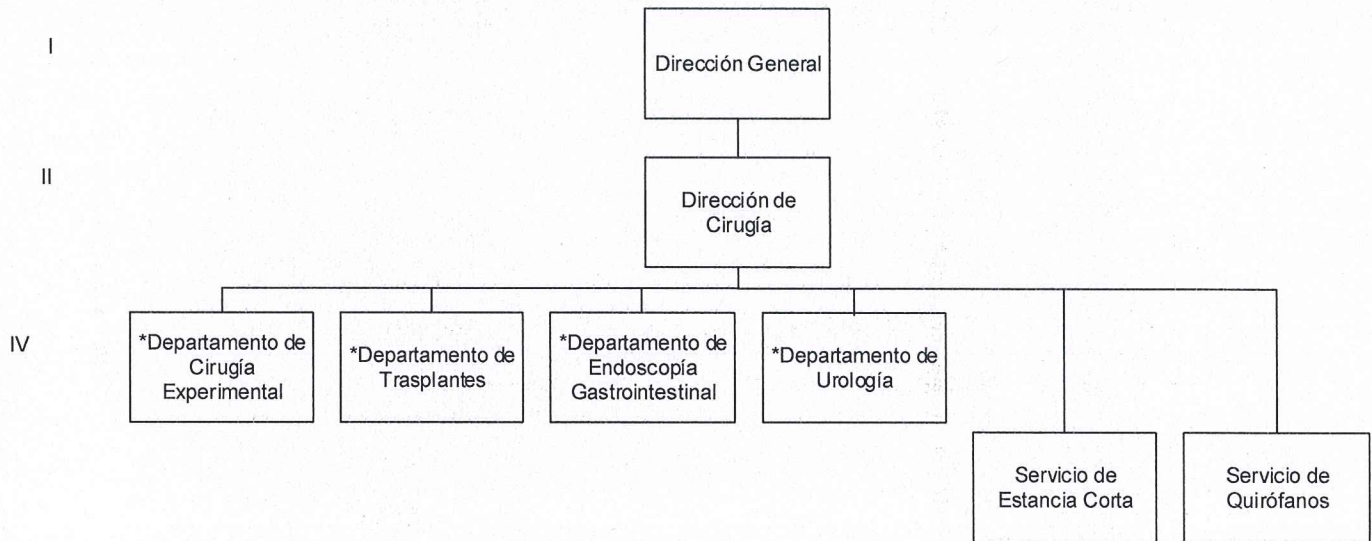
I

Dirección General

II

Dirección de Cirugía

IV

*Departamento de Cirugía Experimental

*Departamento de Trasplantes

*Departamento de Endoscopía Gastrointestinal

*Departamento de Urología

Servicio de Estancia Corta

Servicio de Quirófanos